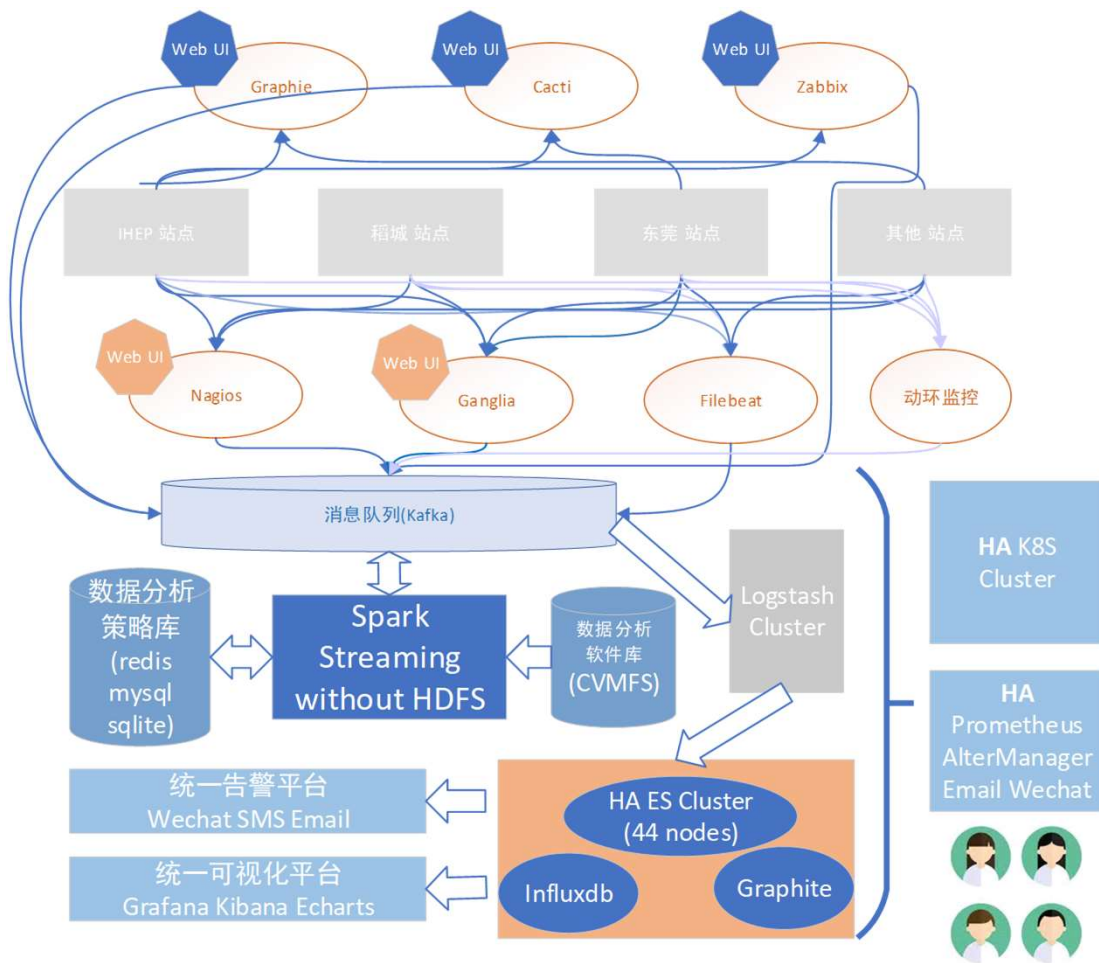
Web UI
Graphie

Web UI
Cacti

Web UI
Zabbix

IHEP 站点

稻城 站点

东莞 站点

其他 站点

Web UI
Nagios

Web UI
Ganglia

Filebeat

动环监控

消息队列(Kafka)

数据分析策略库 (redis mysql sqlite)

Spark Streaming without HDFS

数据分析软件库 (CVMFS)

Logstash Cluster

HA K8S Cluster

HA Prometheus AlterManager Email Wechat

统一告警平台
Wechat SMS Email

统一可视化平台
Grafana Kibana Echarts

HA ES Cluster (44 nodes)

Influxdb

Graphite